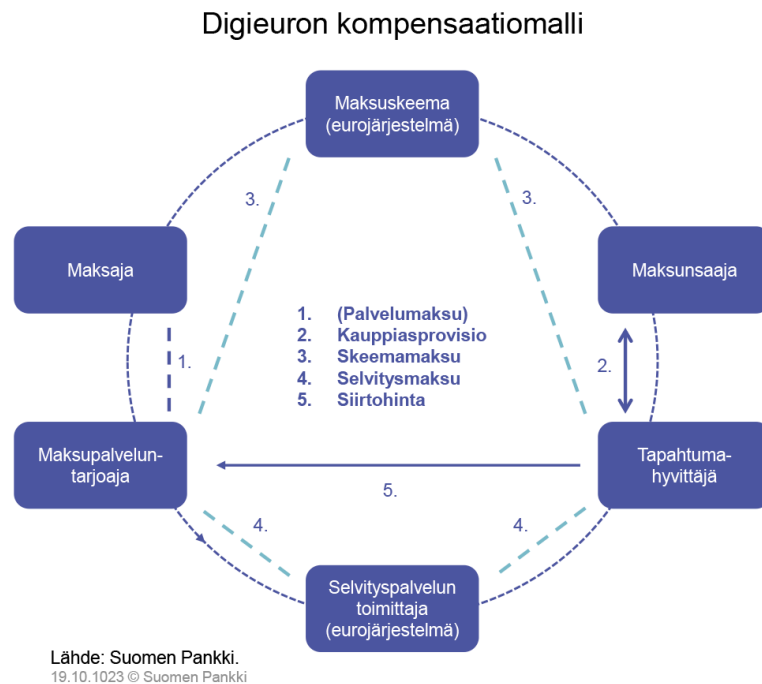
Digieuron kompensaatiomalli

Maksuskeema (eurojärjestelmä)

3.

3.

Maksaja

Maksunsaaja

1. (Palvelumaksu)
2. Kauppiasprovisio
3. Skeemamaksu
4. Selvitysmaksu
5. Siirtohinta

1.

2.

Maksupalveluntarjoaja

Tapahtumahyvittäjä

5.

4.

4.

Selvityspalvelun toimittaja (eurojärjestelmä)

Lähde: Suomen Pankki.
19.10.1023 © Suomen Pankki